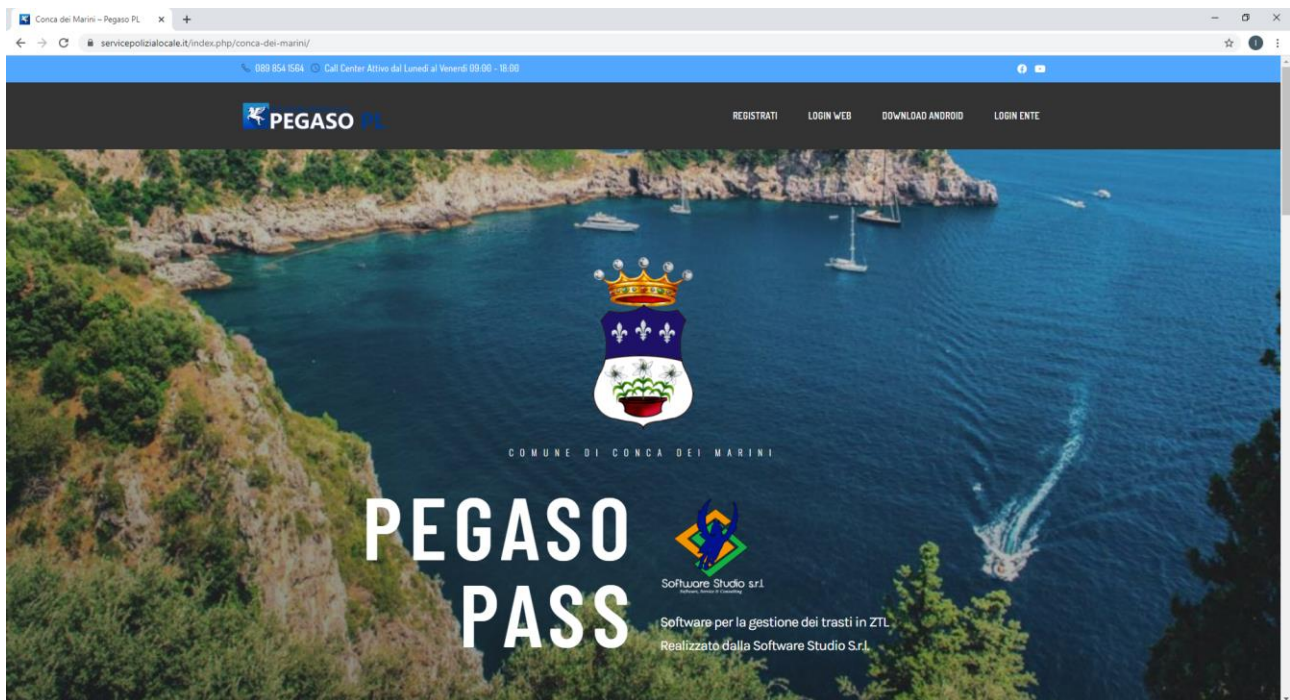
Conca dei Marini – Pegaso PL ×

servicepolizialocale.it/index.php/conca-dei-marini/

089 854 1564 Call Center Attivo dal Lunedì al Venerdì 09:00 - 18:00

PEGASO PL

REGISTRATI LOGIN WEB DOWNLOAD ANDROID LOGIN ENTE

COMUNE DI CONCA DEI MARINI

PEGASO PASS

Software Studio s.r.l.

Software per la gestione dei trasti in ZTL
Realizzato dalla Software Studio S.r.l.